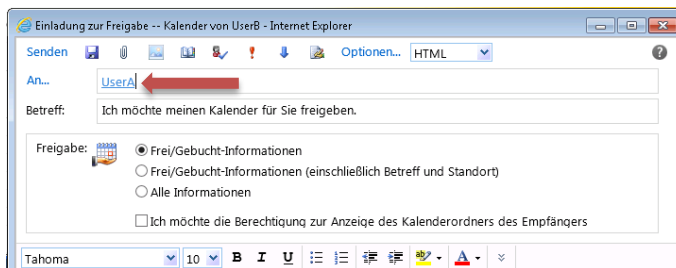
Einladung zur Freigabe -- Kalender von UserB - Internet Explorer

Senden Optionen... HTML

An... UserA

Betreff: Ich möchte meinen Kalender für Sie freigeben.

Freigabe:
Frei/Gebucht-Informationen
Frei/Gebucht-Informationen (einschließlich Betreff und Standort)
Alle Informationen

Ich möchte die Berechtigung zur Anzeige des Kalenderordners des Empfängers

Tahoma 10 B I U